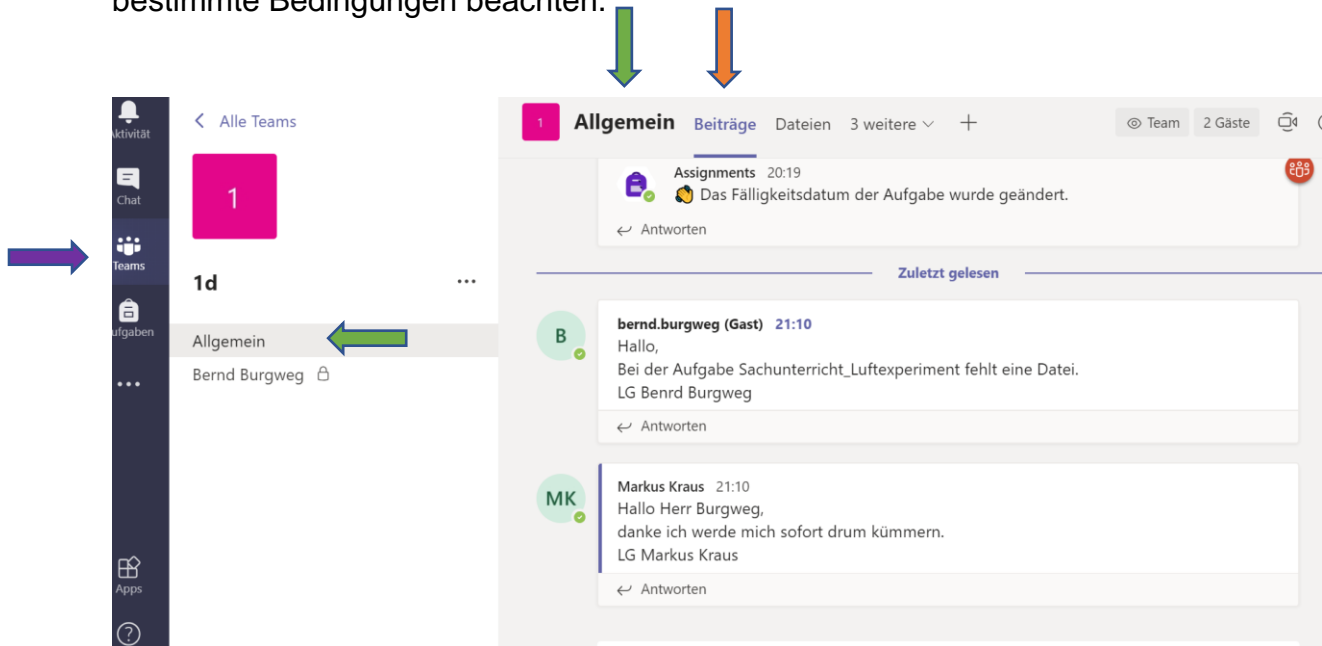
bestimmte Bedingungen beachten.

ktivität
Chat
Teams
ufgaben
...
Apps

< Alle Teams

1

1d ...

Allgemein
Bernd Burgweg

1 Allgemein Beiträge Dateien 3 weitere + Team 2 Gäste

Assignments 20:19
Das Fälligkeitsdatum der Aufgabe wurde geändert.
Antworten

Zuletzt gelesen

B
bernd.burgweg (Gast) 21:10
Hallo,
Bei der Aufgabe Sachunterricht_Luftexperiment fehlt eine Datei.
LG Benrd Burgweg
Antworten

MK
Markus Kraus 21:10
Hallo Herr Burgweg,
danke ich werde mich sofort drum kümmern.
LG Markus Kraus
Antworten